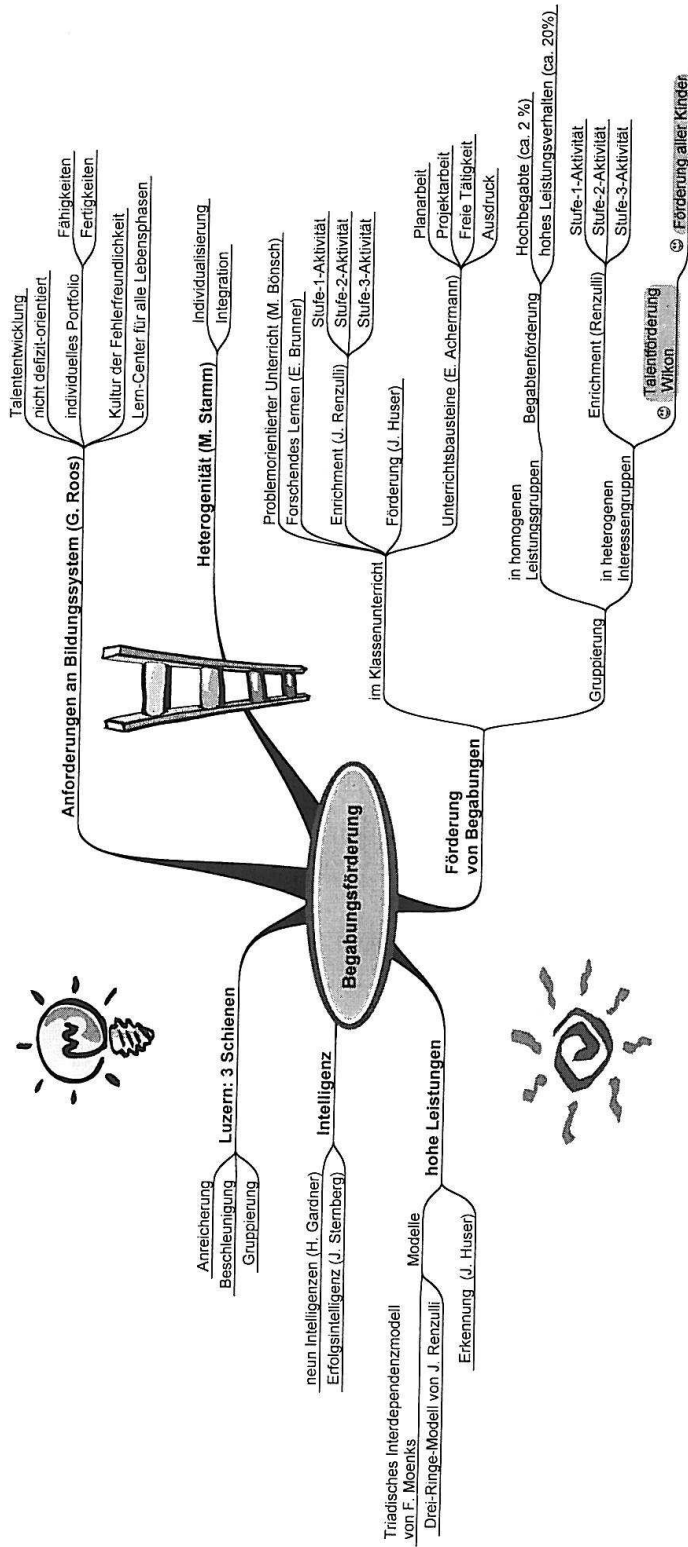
Begabungsförderung

Anforderungen an Bildungssystem (G. Roos)
Talententwicklung
nicht defizit-orientiert
individuelles Portfolio
Fähigkeiten
Fertigkeiten
Kultur der Fehlerfreundlichkeit
Lern-Center für alle Lebensphasen

Heterogenität (M. Stamm)
Individualisierung
Integration

Förderung von Begabungen
im Klassenunterricht
Problemorientierter Unterricht (M. Bönsch)
Forschendes Lernen (E. Brunner)
Enrichment (J. Renzulli)
Stufe-1-Aktivität
Stufe-2-Aktivität
Stufe-3-Aktivität
Förderung (J. Huser)
Unterrichtsbausteine (E. Achermann)
Planarbeit
Projektarbeit
Freie Tätigkeit
Ausdruck
Gruppierung
in homogenen Leistungsgruppen
Begabtenförderung
Hochbegabte (ca. 2 %)
hohes Leistungsverhalten (ca. 20%)
in heterogenen Interessengruppen
Enrichment (Renzulli)
Stufe-1-Aktivität
Stufe-2-Aktivität
Stufe-3-Aktivität
Talentförderung Wikon
Förderung aller Kinder

Luzern: 3 Schienen
Anreicherung
Beschleunigung
Gruppierung

Intelligenz
neun Intelligenzen (H. Gardner)
Erfolgsintelligenz (J. Sternberg)

hohe Leistungen
Modelle
Triadisches Interdependenzmodell von F. Moenks
Drei-Ringe-Modell von J. Renzulli
Erkennung (J. Huser)